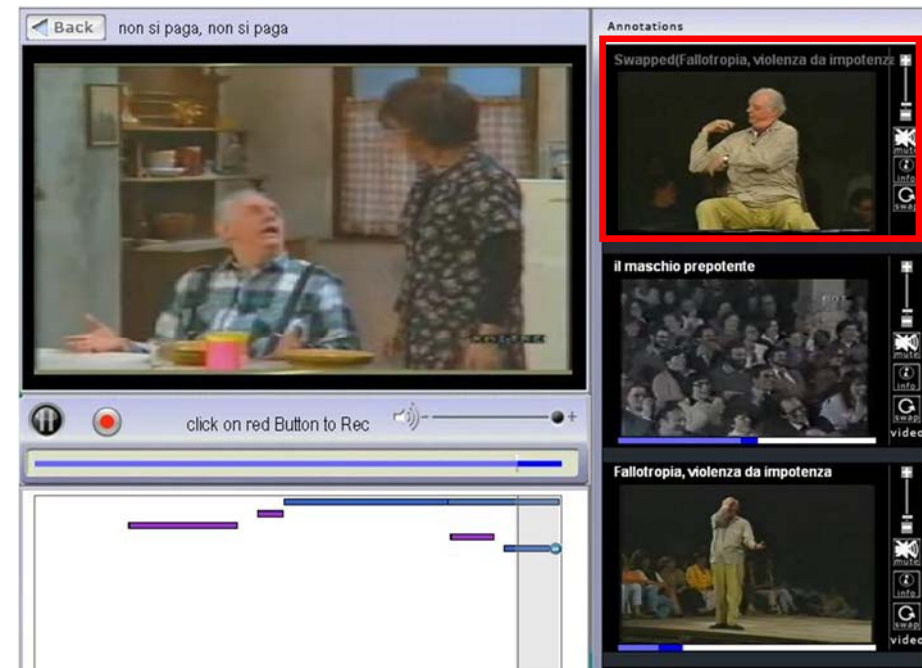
Back non si paga, non si paga

click on red Button to Rec

Annotations

Swapped(Fallotropia, violenza da impotenza

mute
info
swap

il maschio prepotente

mute
info
swap
video

Fallotropia, violenza da impotenza

mute
info
swap
video